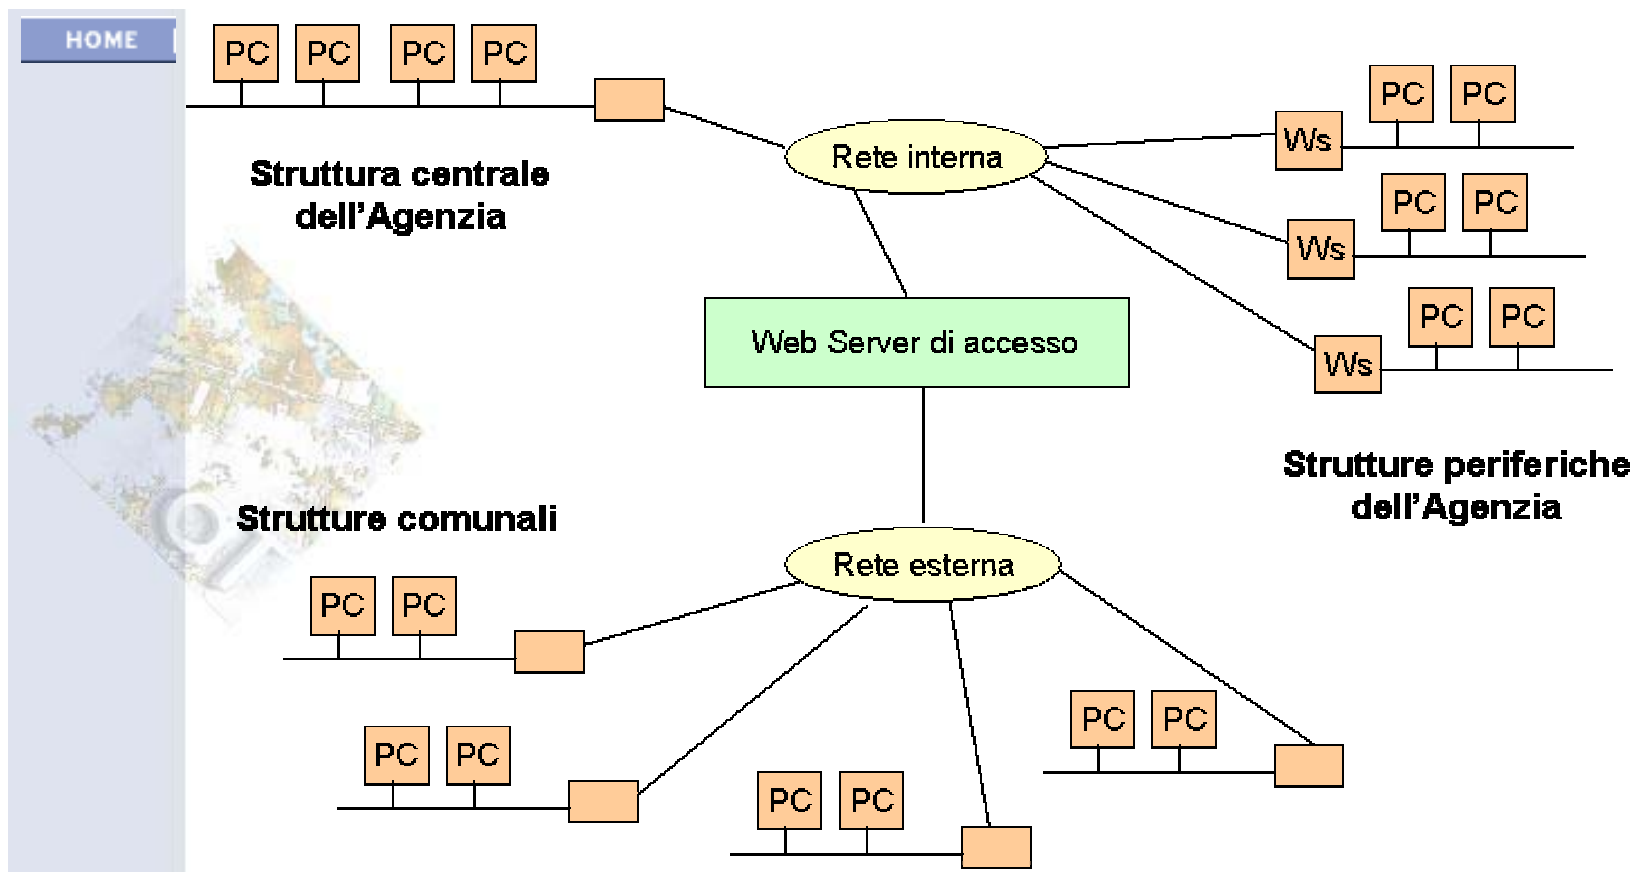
HOME

PC PC PC PC

Struttura centrale dell'Agenzia

Rete interna

Ws PC PC

Ws PC PC

Ws PC PC

Web Server di accesso

Strutture periferiche dell'Agenzia

Strutture comunali

Rete esterna

PC PC

PC PC

PC PC

PC PC